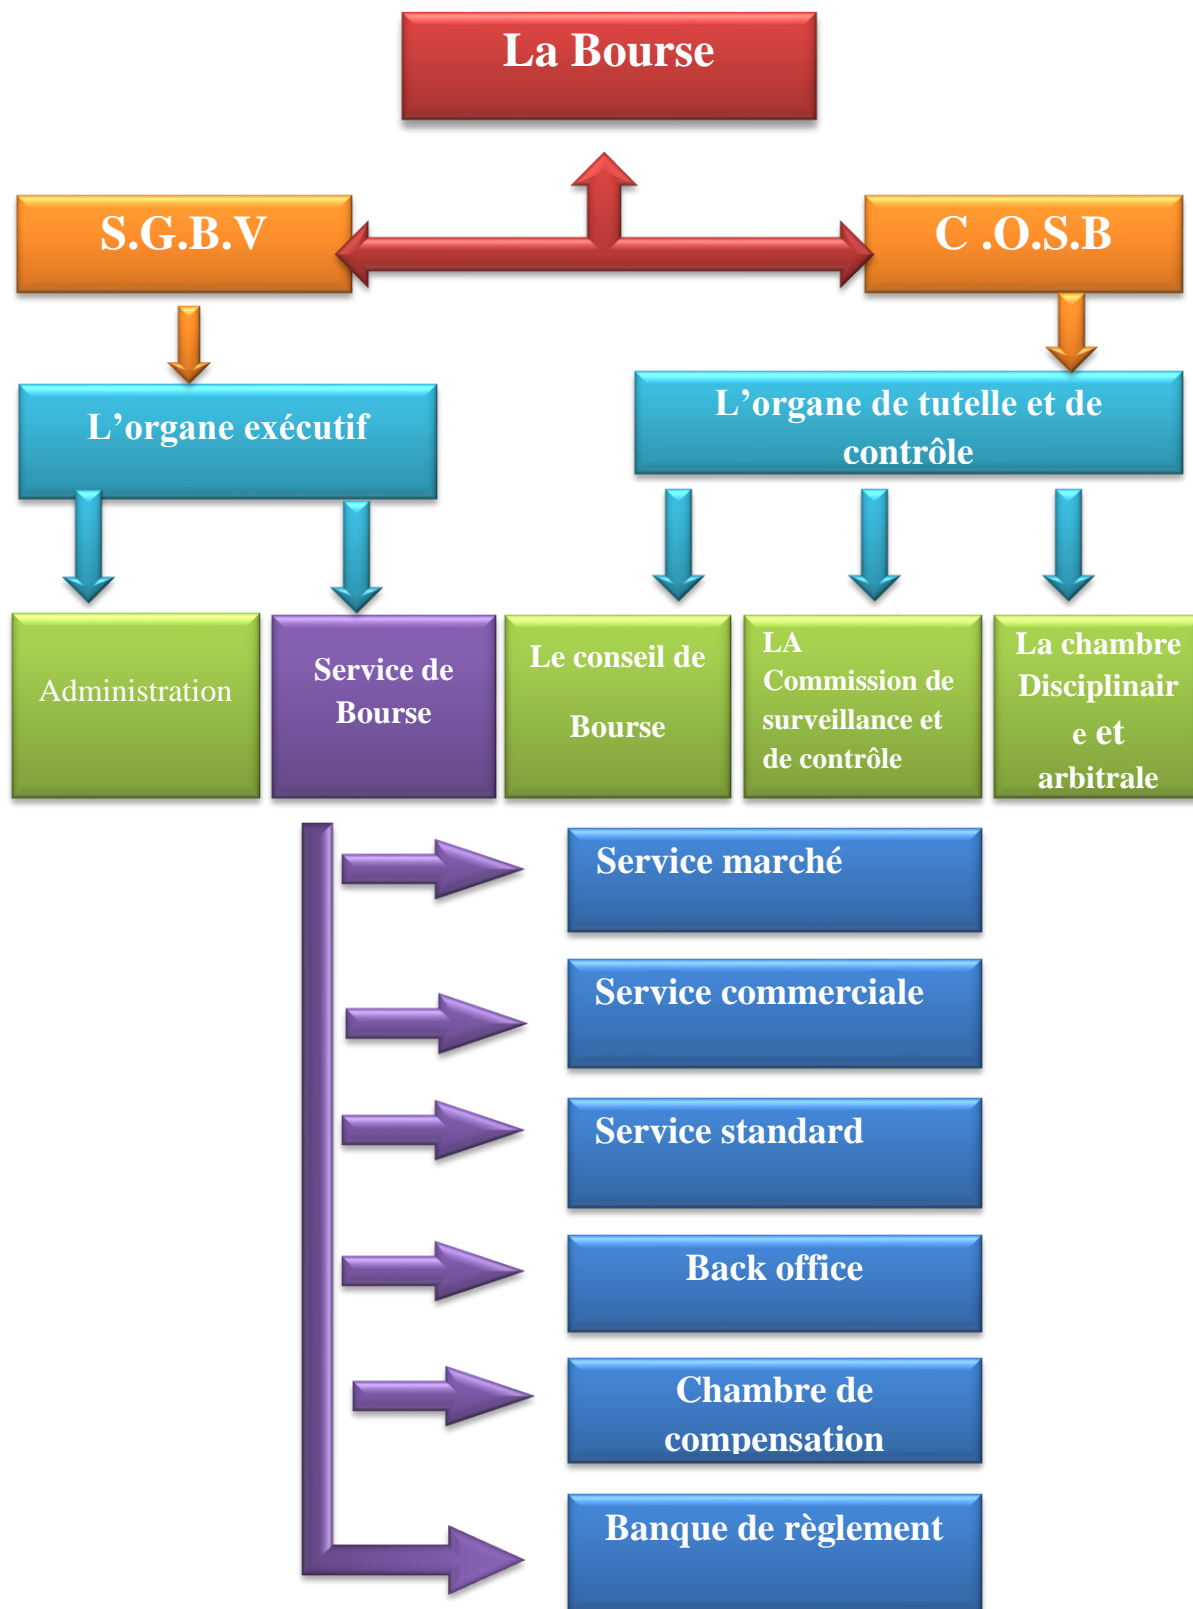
La Bourse

S.G.B.V

C .O.S.B

L’organe exécutif

L’organe de tutelle et de contrôle

Administration

Service de Bourse

Le conseil de Bourse

LA Commission de surveillance et de contrôle

La chambre Disciplinaire et arbitrale

Service marché

Service commerciale

Service standard

Back office

Chambre de compensation

Banque de règlement